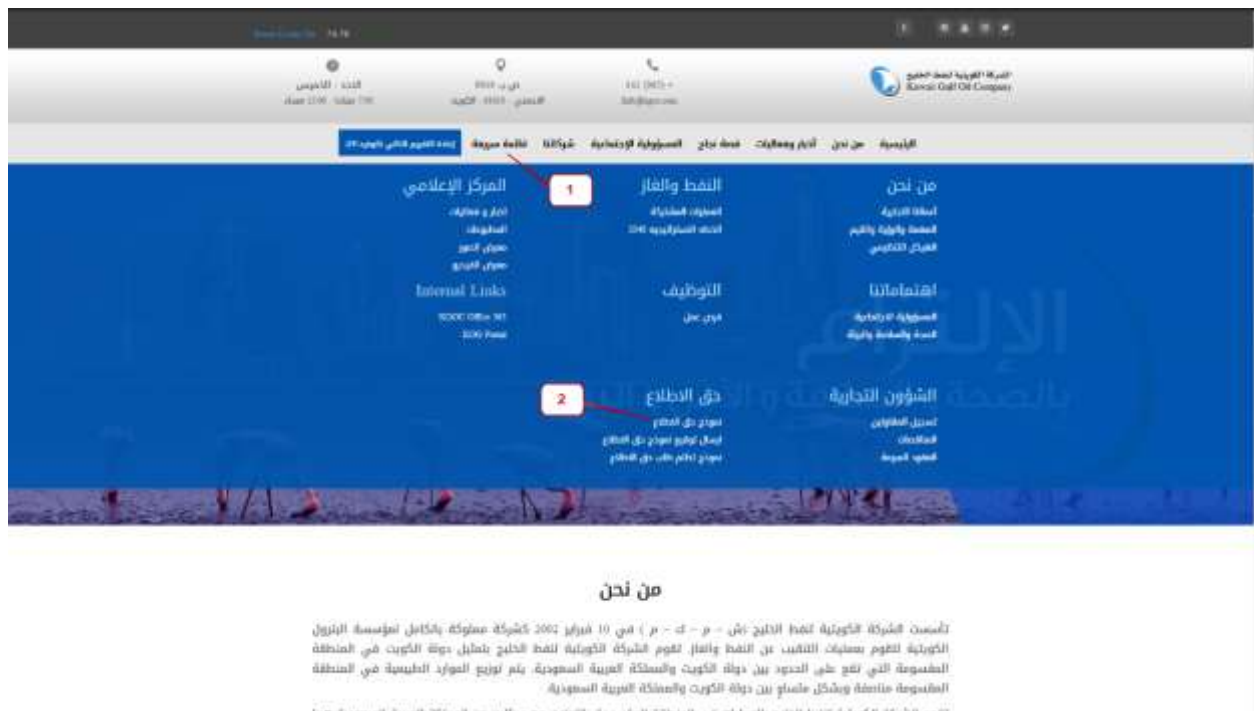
الشركة الكويتية لنفط الخليج
Kuwait Gulf Oil Company

الرئيسية  من نحن  أخبار وفعاليات  قصة نجاح  المسؤولية الإجتماعية  شركائنا  قائمة سريعة

من نحن
أسماء التجارية
المهمة والرؤية والقيم
الهيكل التنظيمي

النفط والغاز
العمليات المشتركة
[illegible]

المركز الإعلامي
أخبار و فعاليات
المطبوعات
معرض الصور
معرض الفيديو

1

اهتماماتنا
المسؤولية الاجتماعية
الصحة والسلامة والبيئة

التوظيف
فرص عمل

Internal Links
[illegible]
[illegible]

الشؤون التجارية
تسجيل المقاولين
المناقصات
العقود المبرمة

حق الاطلاع
نموذج حق الاطلاع
ارسال توقيع نموذج حق الاطلاع
نموذج تظلم طلب حق الاطلاع

2

من نحن

تأسست الشركة الكويتية لنفط الخليج (ش - م - ك - م ) في 10 فبراير 2002 كشركة مملوكة بالكامل لمؤسسة البترول الكويتية لتقوم بعمليات التنقيب عن النفط والغاز. تقوم الشركة الكويتية لنفط الخليج بتمثيل دولة الكويت في المنطقة المقسومة التي تقع على الحدود بين دولة الكويت والمملكة العربية السعودية. يتم توزيع الموارد الطبيعية في المنطقة المقسومة مناصفة وبشكل متساو بين دولة الكويت والمملكة العربية السعودية